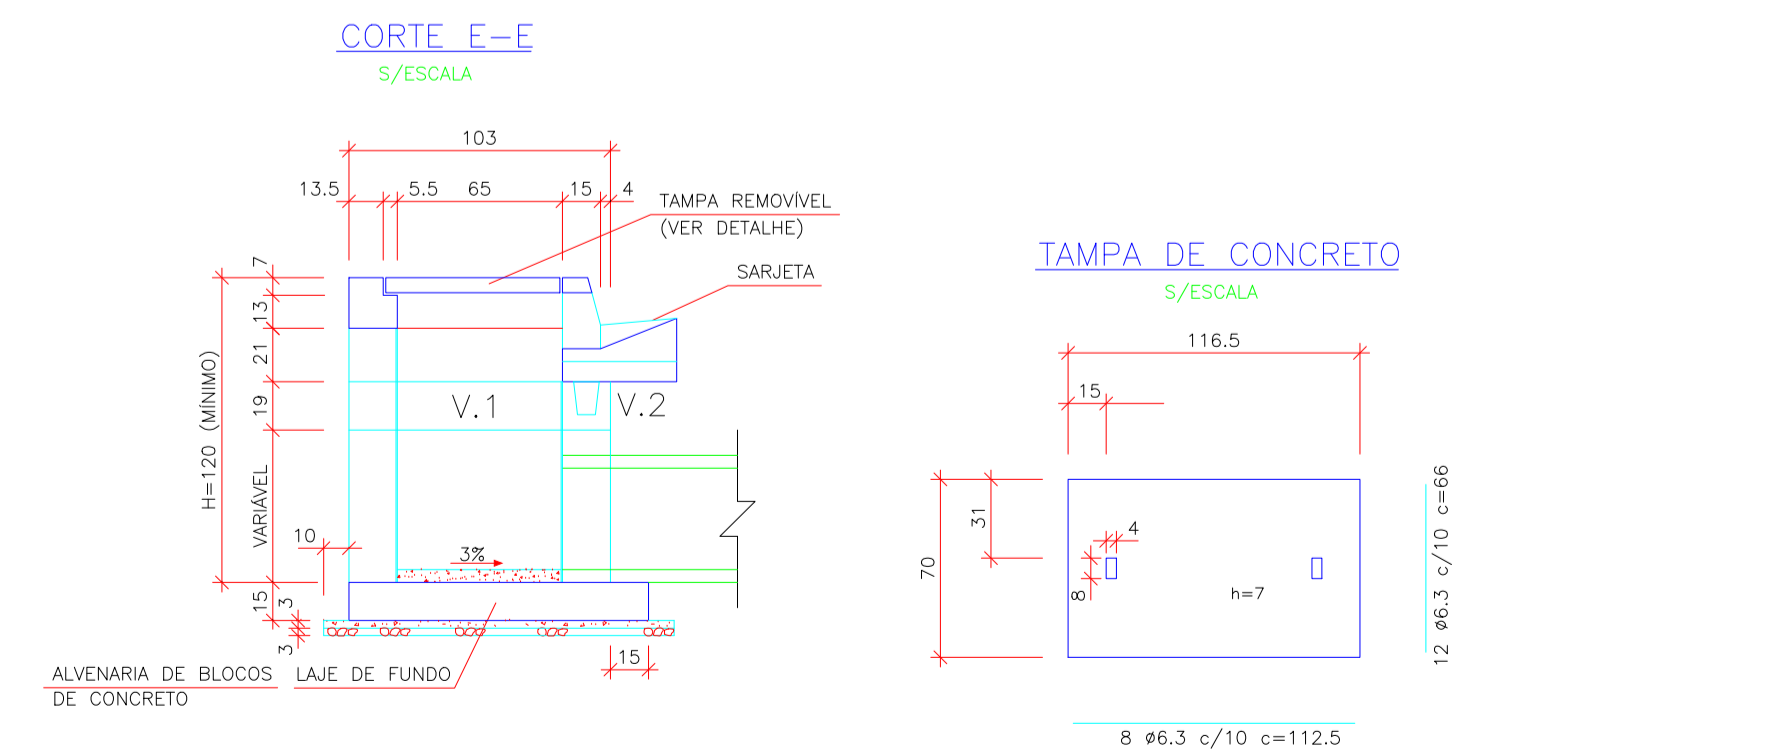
CORTE E–E
S/ESCALA

103
13.5 5.5 65 15 4
TAMPA REMOVÍVEL
(VER DETALHE)
SARJETA
7
13
21
19
H=120 (MÍNIMO)
VARIÁVEL
V.1
V.2
10
3%
15
3
3
15
ALVENARIA DE BLOCOS
DE CONCRETO
LAJE DE FUNDO

TAMPA DE CONCRETO
S/ESCALA

116.5
15
31
4
70
8
h=7
12 ø6.3 c/10 c=66
8 ø6.3 c/10 c=112.5